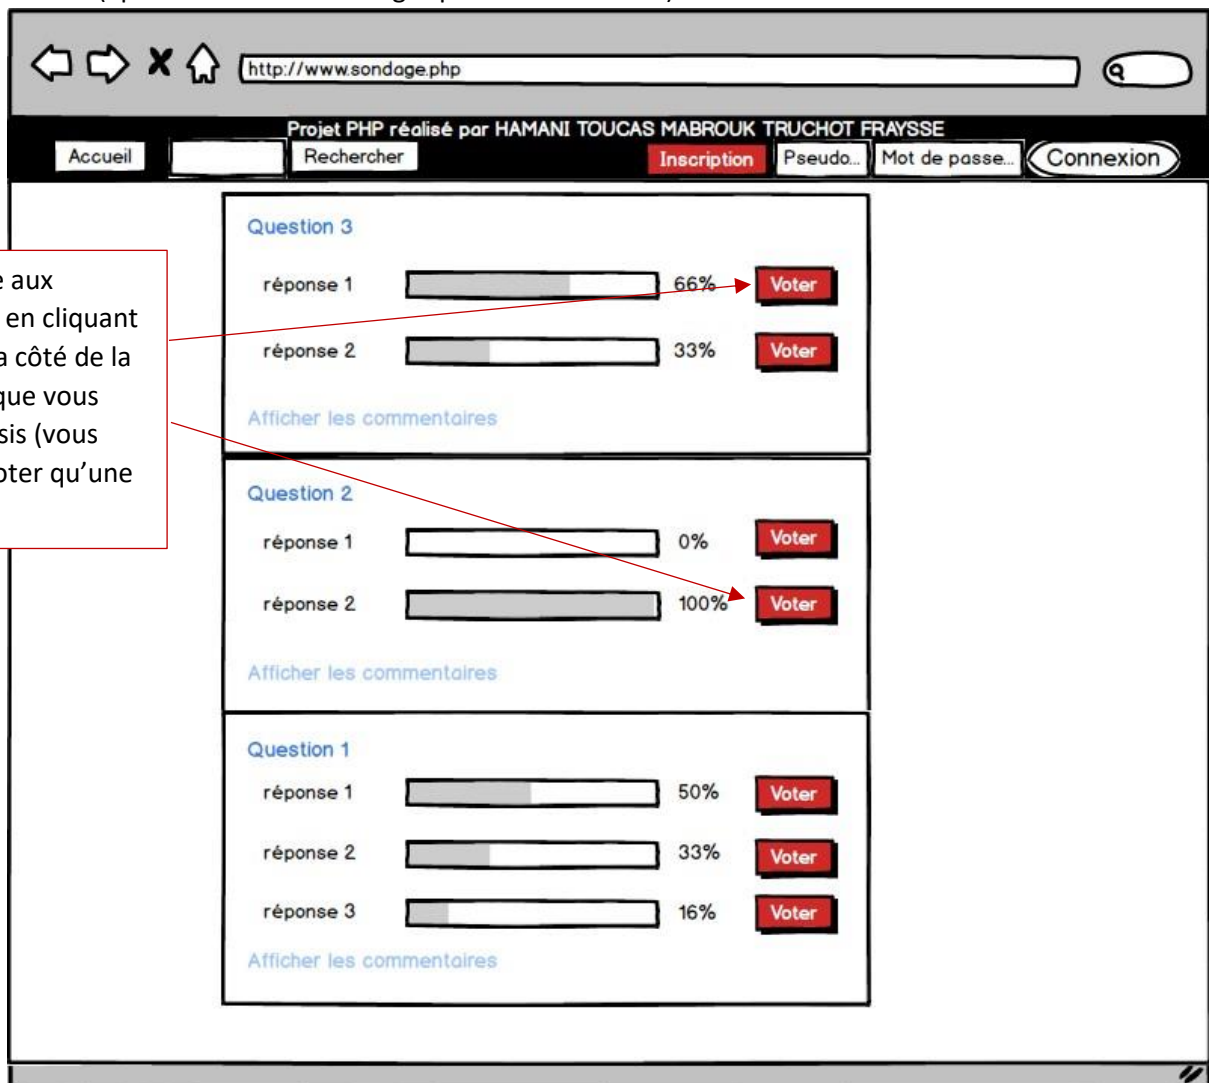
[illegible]

http://www.sondage.php

Projet PHP réalisé par HAMANI TOUCAS MABROUK TRUCHOT FRAYSSE

Accueil

Rechercher

Inscription

Pseudo...

Mot de passe...

Connexion

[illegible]e aux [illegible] en cliquant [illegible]a côté de la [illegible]que vous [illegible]sis (vous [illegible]oter qu'une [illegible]

Question 3

réponse 1 66% Voter

réponse 2 33% Voter

Afficher les commentaires

Question 2

réponse 1 0% Voter

réponse 2 100% Voter

Afficher les commentaires

Question 1

réponse 1 50% Voter

réponse 2 33% Voter

réponse 3 16% Voter

Afficher les commentaires